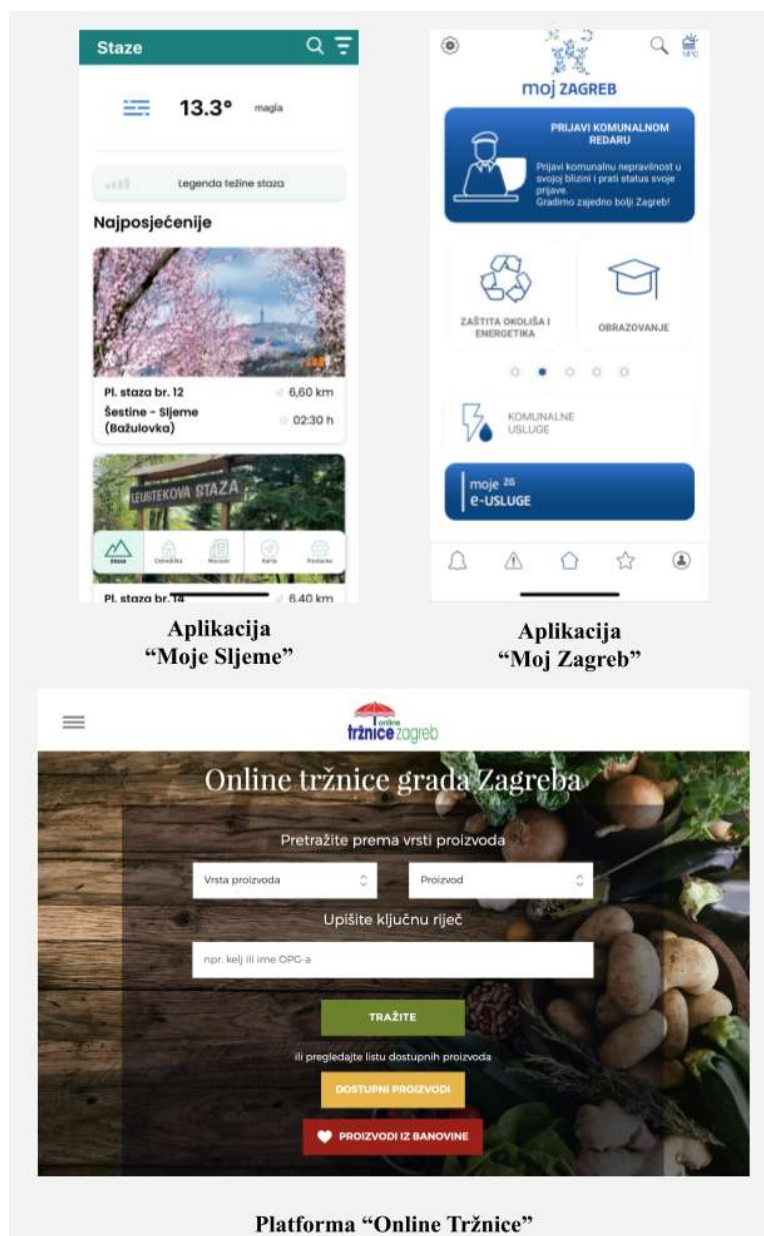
Staze

13.3° magla

Legenda težine staza

Najposjećenije

Pl. staza br. 12
6,60 km
Šestine - Sljeme (Bažulovka)
02:30 h

LEUSTEKOVA STAZA

Staze Odredišta Novosti Karta Postavke

Pl. staza br. 14
6,40 km

Aplikacija
"Moje Sljeme"

moj ZAGREB

PRIJAVI KOMUNALNOM REDARU

Prijavi komunalnu nepravilnost u svojoj blizini i prati status svoje prijave.
Gradimo zajedno bolji Zagreb!

ZAŠTITA OKOLIŠA I ENERGETIKA

OBRAZOVANJE

KOMUNALNE USLUGE

moje ZG
e-USLUGE

Aplikacija
"Moj Zagreb"

online tržnice zagreb

Online tržnice grada Zagreba

Pretražite prema vrsti proizvoda

Vrsta proizvoda

Proizvod

Upišite ključnu riječ

npr. kelj ili ime OPG-a

TRAŽITE

ili pregledajte listu dostupnih proizvoda

DOSTUPNI PROIZVODI

PROIZVODI IZ BANOVINE

Platforma "Online Tržnice"